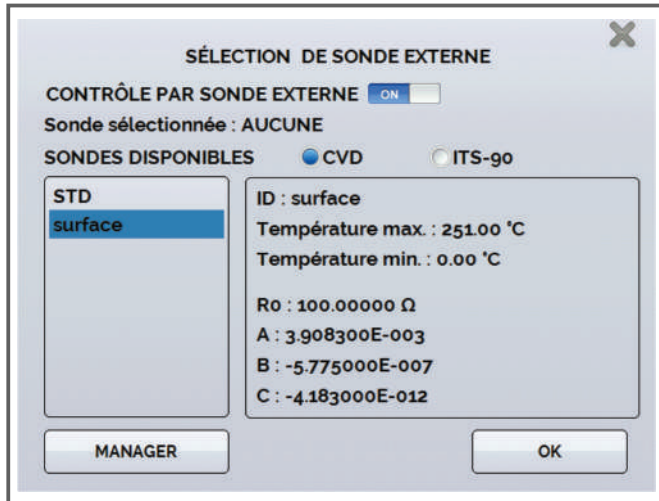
SÉLECTION DE SONDE EXTERNE

CONTRÔLE PAR SONDE EXTERNE ON

Sonde sélectionnée : AUCUNE

SONDES DISPONIBLES CVD ITS-90

STD
surface

ID : surface
Température max. : 251.00 °C
Température min. : 0.00 °C
R0 : 100.00000 Ω
A : 3.908300E-003
B : -5.775000E-007
C : -4.183000E-012

MANAGER

OK